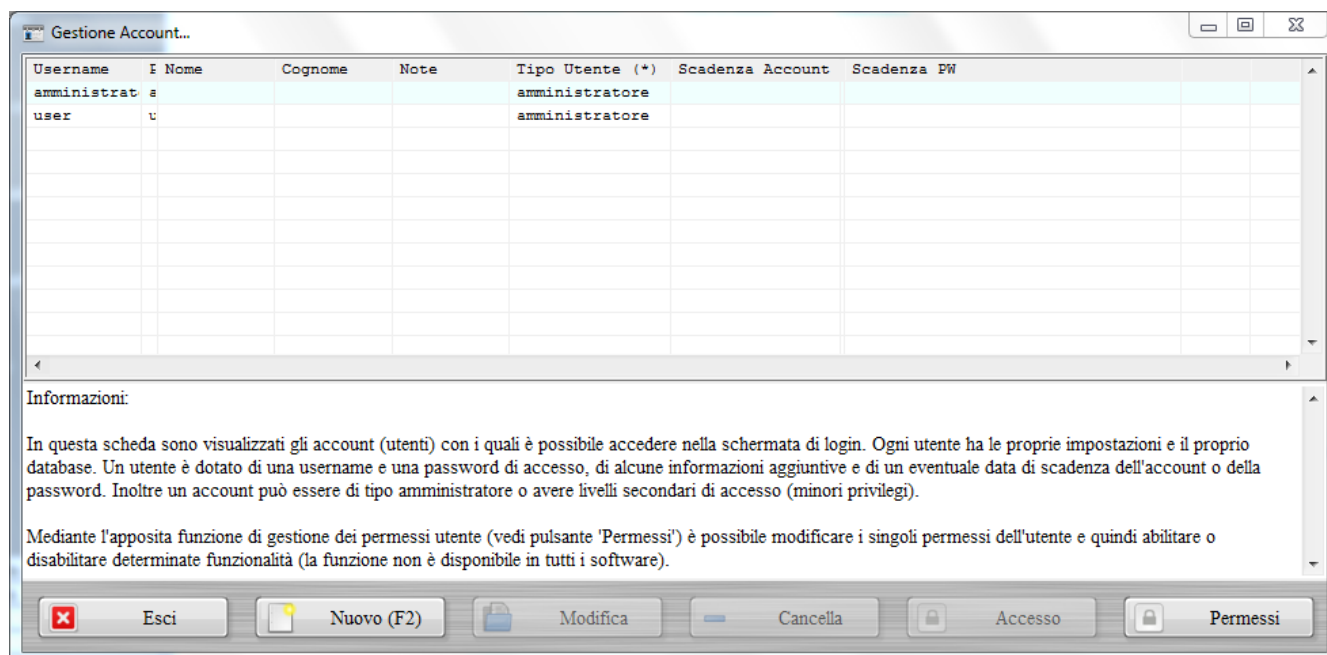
Gestione Account...

| Username | P | Nome | Cognome | Note | Tipo Utente (*) | Scadenza Account | Scadenza PW |
|---|---|---|---|---|---|---|---|
| amministrat | a | | | | amministratore | | |
| user | u | | | | amministratore | | |

Informazioni:

In questa scheda sono visualizzati gli account (utenti) con i quali è possibile accedere nella schermata di login. Ogni utente ha le proprie impostazioni e il proprio database. Un utente è dotato di una username e una password di accesso, di alcune informazioni aggiuntive e di un eventuale data di scadenza dell'account o della password. Inoltre un account può essere di tipo amministratore o avere livelli secondari di accesso (minori privilegi).

Mediante l'apposita funzione di gestione dei permessi utente (vedi pulsante 'Permessi') è possibile modificare i singoli permessi dell'utente e quindi abilitare o disabilitare determinate funzionalità (la funzione non è disponibile in tutti i software).

Esci
Nuovo (F2)
Modifica
Cancella
Accesso
Permessi